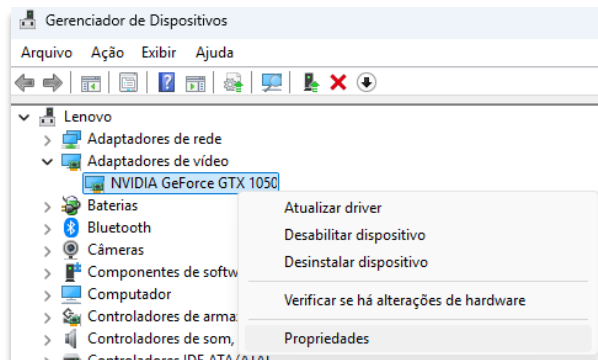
Gerenciador de Dispositivos

Arquivo Ação Exibir Ajuda

Lenovo
Adaptadores de rede
Adaptadores de vídeo
NVIDIA GeForce GTX 1050
Baterias
Bluetooth
Câmeras
Componentes de softw
Computador
Controladores de armaz
Controladores de som,
Controladores IDE ATA/ATAPI

Atualizar driver
Desabilitar dispositivo
Desinstalar dispositivo
Verificar se há alterações de hardware
Propriedades